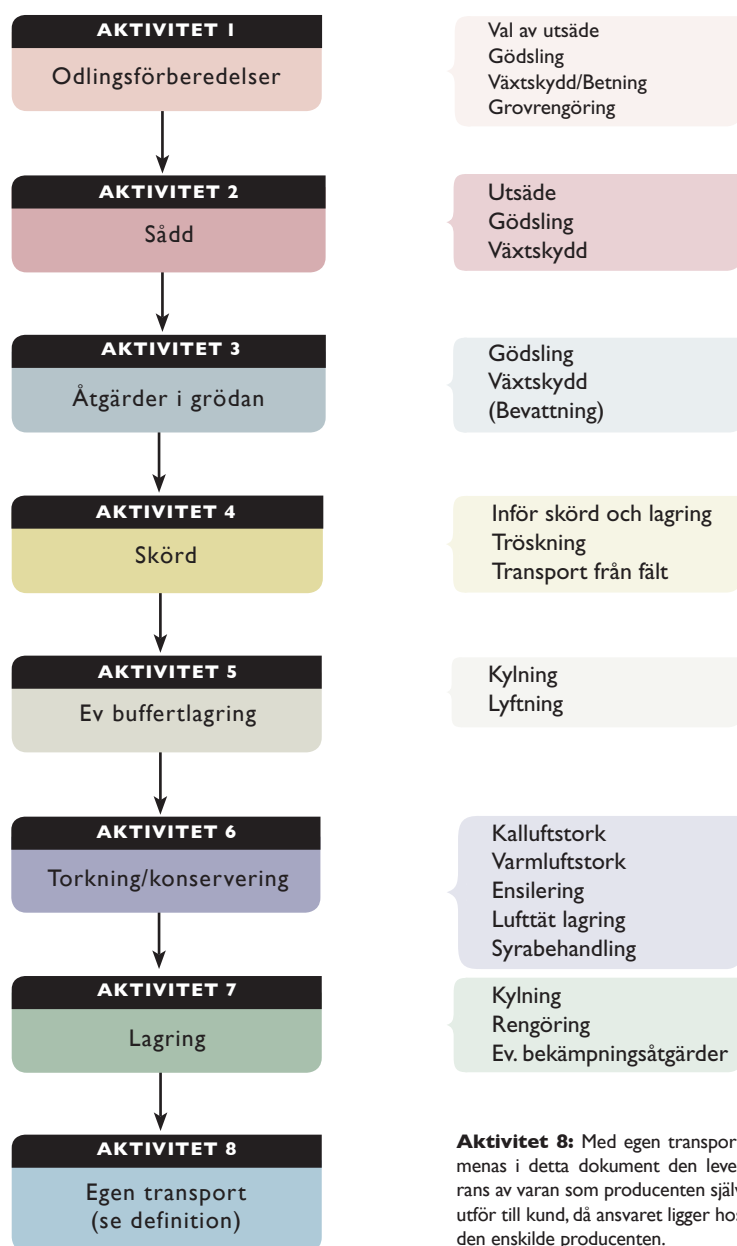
AKTIVITET 1
Odlingsförberedelser

Val av utsäde
Gödsling
Växtskydd/Betning
Grovrengöring

AKTIVITET 2
Sådd

Utsäde
Gödsling
Växtskydd

AKTIVITET 3
Åtgärder i grödan

Gödsling
Växtskydd
(Bevattning)

AKTIVITET 4
Skörd

Inför skörd och lagring
Tröskning
Transport från fält

AKTIVITET 5
Ev buffertlagring

Kylning
Lyftning

AKTIVITET 6
Torkning/konservering

Kalluftstork
Varmluftstork
Ensilering
Lufttät lagring
Syrabehandling

AKTIVITET 7
Lagring

Kylning
Rengöring
Ev. bekämpningsåtgärder

AKTIVITET 8
Egen transport
(se definition)

**Aktivitet 8:** Med egen transpor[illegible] menas i detta dokument den leve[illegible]rans av varan som producenten själ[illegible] utför till kund, då ansvaret ligger hos den enskilde producenten.